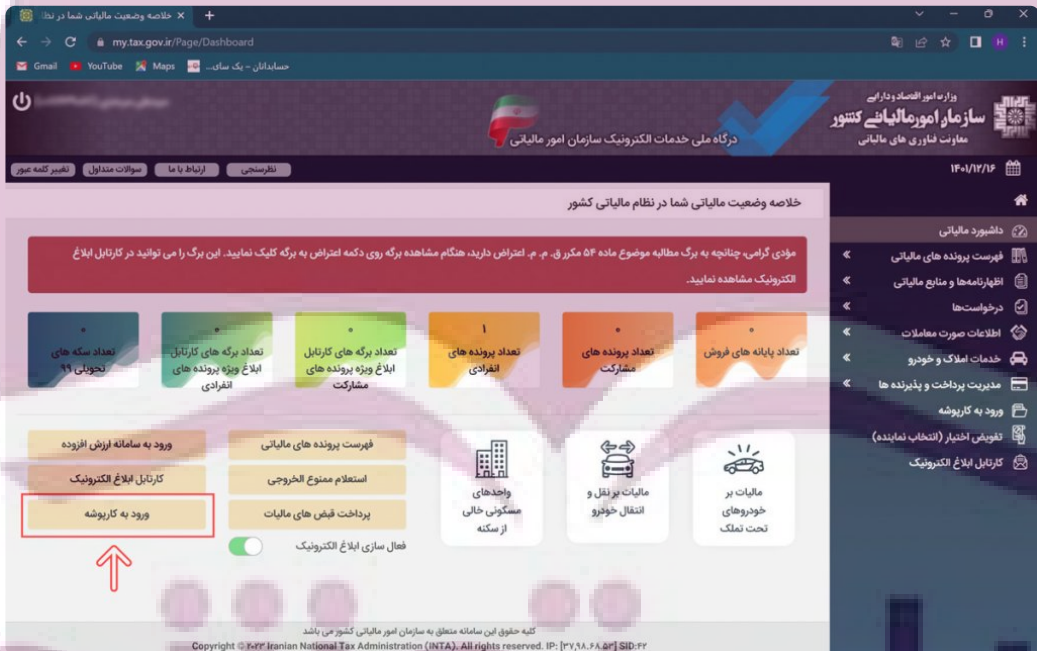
خلاصه وضعیت مالیاتی شما در نظا ×

my.tax.gov.ir/Page/Dashboard

Gmail YouTube Maps حسابداران - یک سای...

وزارت امور اقتصادی و دارایی
سازمان امور مالیاتی کشور
معاونت فناوری های مالیاتی

درگاه ملی خدمات الکترونیک سازمان امور مالیاتی

۱۴۰۱/۱۲/۱۶

نظرسنجی ارتباط با ما سوالات متداول تغییر کلمه عبور

داشبورد مالیاتی
فهرست پرونده های مالیاتی
اظهارنامه‌ها و منابع مالیاتی
درخواست‌ها
اطلاعات صورت معاملات
خدمات املاک و خودرو
مدیریت پرداخت و پذیرنده ها
ورود به کارپوشه
تفویض اختیار (انتخاب نماینده)
کارتابل ابلاغ الکترونیک

خلاصه وضعیت مالیاتی شما در نظام مالیاتی کشور

مؤدی گرامی، چنانچه به برگ مطالبه موضوع ماده ۵۴ مکرر ق. م. م. اعتراض دارید، هنگام مشاهده برگه روی دکمه اعتراض به برگه کلیک نمایید. این برگ را می توانید در کارتابل ابلاغ الکترونیک مشاهده نمایید.

۰
تعداد پایانه های فروش

۰
تعداد پرونده های مشارکت

۱
تعداد پرونده های انفرادی

۰
تعداد برگه های کارتابل ابلاغ ویژه پرونده های مشارکت

۰
تعداد برگه های کارتابل ابلاغ ویژه پرونده های انفرادی

۰
تعداد سکه های تحویلی ۹۹

مالیات بر خودروهای تحت تملک

مالیات بر نقل و انتقال خودرو

واحدهای مسکونی خالی از سکنه

فهرست پرونده های مالیاتی
استعلام ممنوع الخروجی
پرداخت قبض های مالیات
فعال سازی ابلاغ الکترونیک

ورود به سامانه ارزش افزوده
کارتابل ابلاغ الکترونیک
ورود به کارپوشه

کلیه حقوق این سامانه متعلق به سازمان امور مالیاتی کشور می باشد
Copyright © ۲۰۲۳ Iranian National Tax Administration (INTA). All rights reserved. IP: [۳۷.۹۸.۶۸.۵۳] SID:۴۲